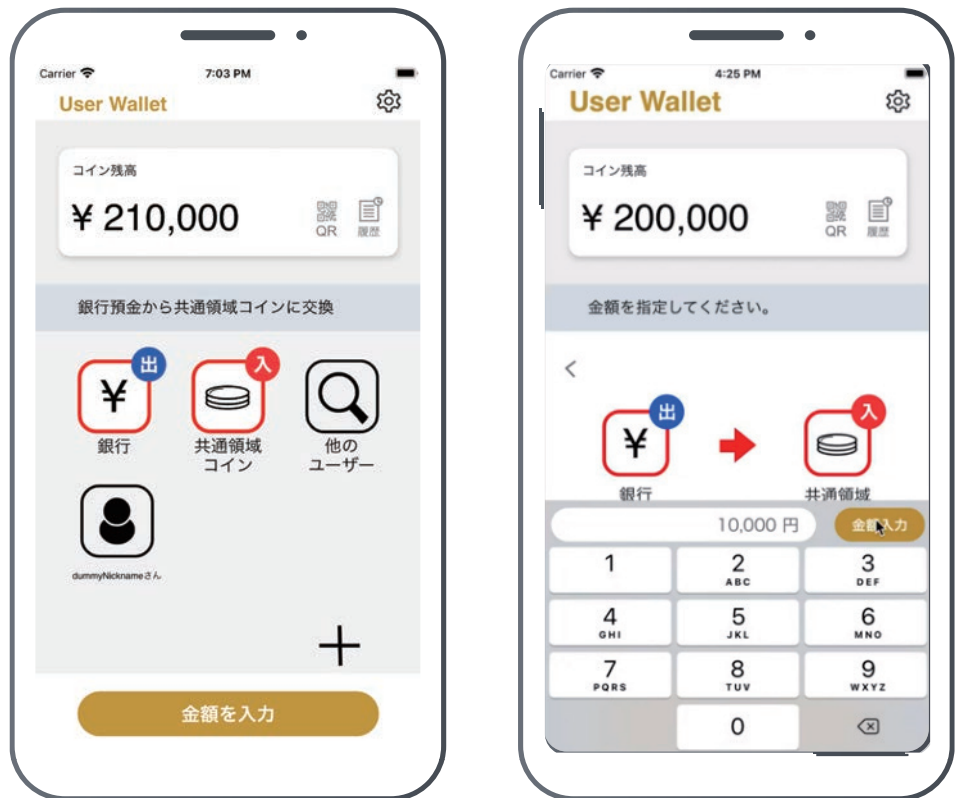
Carrier 7:03 PM

User Wallet

コイン残高

¥ 210,000

QR 履歴

銀行預金から共通領域コインに交換

出 ¥ 銀行

入 共通領域 コイン

他の ユーザー

dummyNicknameさん

+

金額を入力

Carrier 4:25 PM

User Wallet

コイン残高

¥ 200,000

QR 履歴

金額を指定してください。

<

出 ¥ 銀行

入 共通領域

10,000 円

金額入力

| 1 | 2 ABC | 3 DEF |
|---|---|---|
| 4 GHI | 5 JKL | 6 MNO |
| 7 PQRS | 8 TUV | 9 WXYZ |
| | 0 | ⌫ |